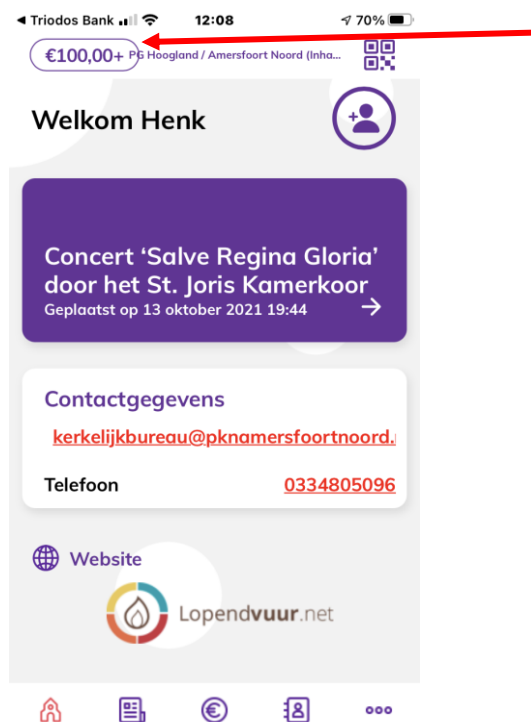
◀ Triodos Bank 12:08 70%

€100,00+ PG Hoogland / Amersfoort Noord (Inha...

Welkom Henk

Concert 'Salve Regina Gloria' door het St. Joris Kamerkoor
Geplaatst op 13 oktober 2021 19:44

Contactgegevens
kerkelijkbureau@pknamersfoortnoord.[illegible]
Telefoon 0334805096

Website

Lopendvuur.net